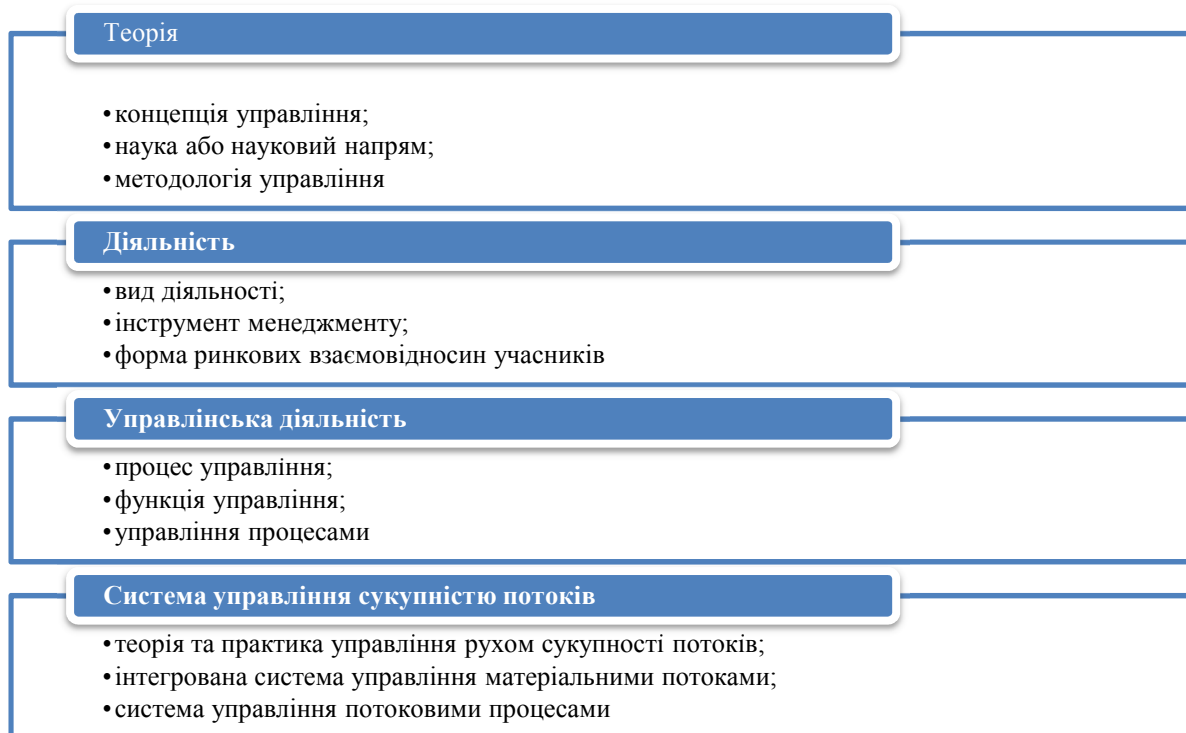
Теорія

• концепція управління;
• наука або науковий напрям;
• методологія управління

Діяльність

• вид діяльності;
• інструмент менеджменту;
• форма ринкових взаємовідносин учасників

Управлінська діяльність

• процес управління;
• функція управління;
• управління процесами

Система управління сукупністю потоків

• теорія та практика управління рухом сукупності потоків;
• інтегрована система управління матеріальними потоками;
• система управління потоковими процесами